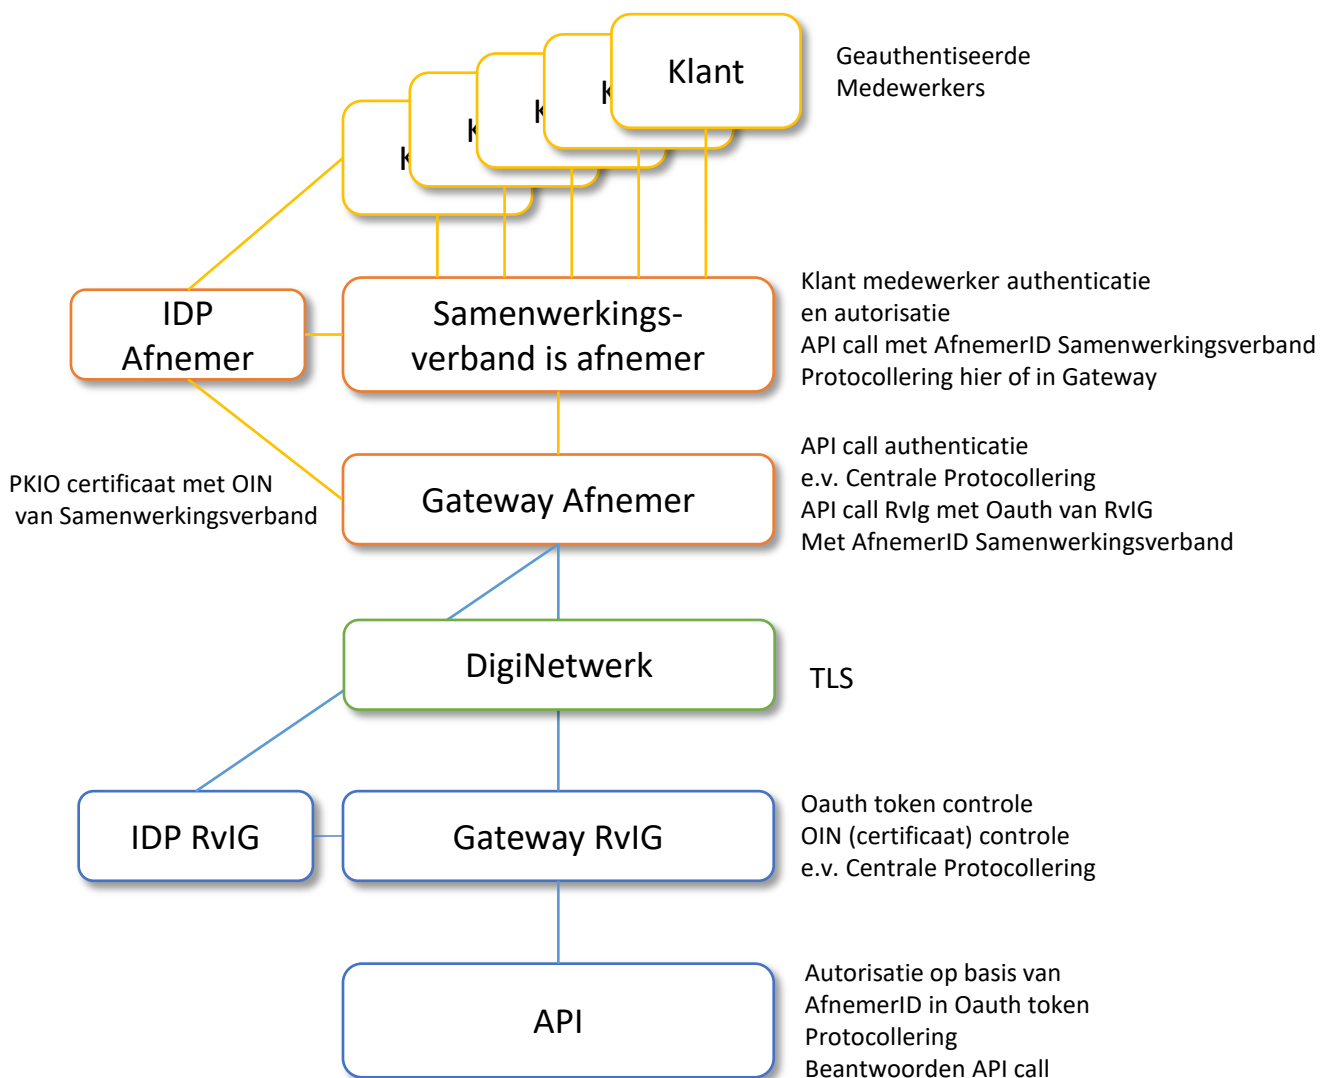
K

K

K

K

Klant

Geauthentiseerde Medewerkers

IDP Afnemer

Samenwerkingsverband is afnemer

Klant medewerker authenticatie en autorisatie
API call met AfnemerID Samenwerkingsverband
Protocollering hier of in Gateway

PKIO certificaat met OIN van Samenwerkingsverband

Gateway Afnemer

API call authenticatie
e.v. Centrale Protocollering
API call RvIg met Oauth van RvIG
Met AfnemerID Samenwerkingsverband

DigiNetwerk

TLS

IDP RvIG

Gateway RvIG

Oauth token controle
OIN (certificaat) controle
e.v. Centrale Protocollering

API

Autorisatie op basis van AfnemerID in Oauth token
Protocollering
Beantwoorden API call